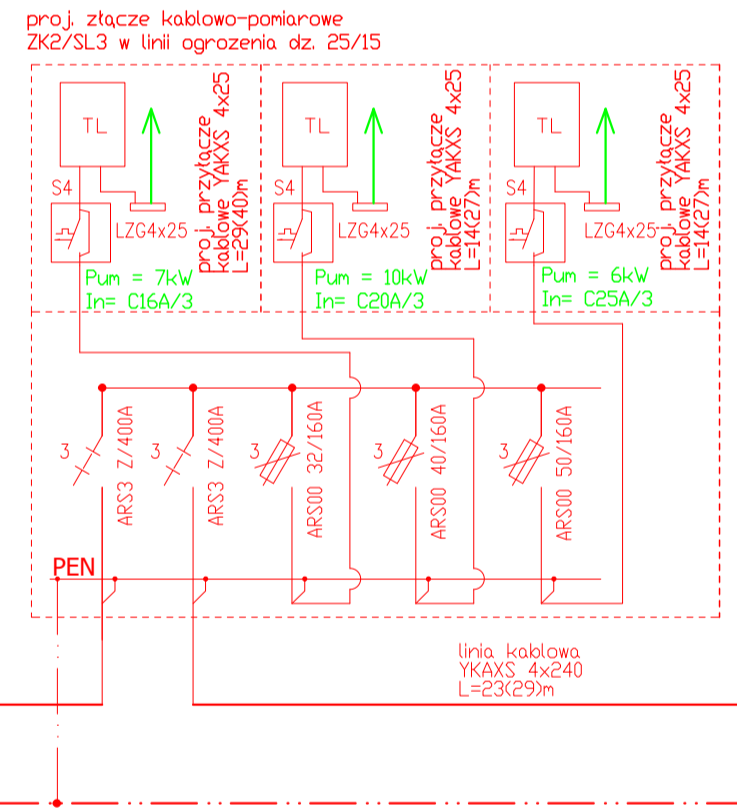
proj. złącze kablowo-pomiarowe
ZK2/SL3 w linii ogrozenia dz. 25/15

TL
S4
LZG4x25
proj. przyłącze kablowe YAKXS 4x25 L=29(40)m
Pum = 7kW
In= C16A/3

TL
S4
LZG4x25
proj. przyłącze kablowe YAKXS 4x25 L=14(27)m
Pum = 10kW
In= C20A/3

TL
S4
LZG4x25
proj. przyłącze kablowe YAKXS 4x25 L=14(27)m
Pum = 6kW
In= C25A/3

3
ARS3 Z/400A
3
ARS3 Z/400A
3
ARS00 32/160A
3
ARS00 40/160A
3
ARS00 50/160A

PEN

linia kablowa
YKAXS 4x240
L=23(29)m